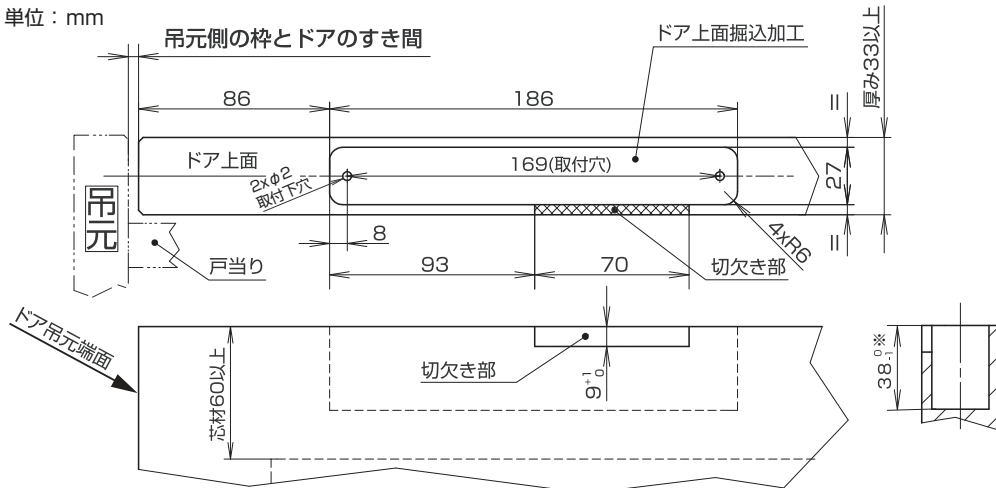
単位：mm

吊元側の枠とドアのすき間

ドア上面掘込加工

厚み33以上

86

186

=

ドア上面

169(取付穴)

27

2×φ2 取付下穴

=

吊元

4×R6

8

戸当り

93

70

切欠き部

ドア吊元端面

切欠き部

$9^{+1}_{0}$

芯材60以上

$38^{0}_{-1}$※